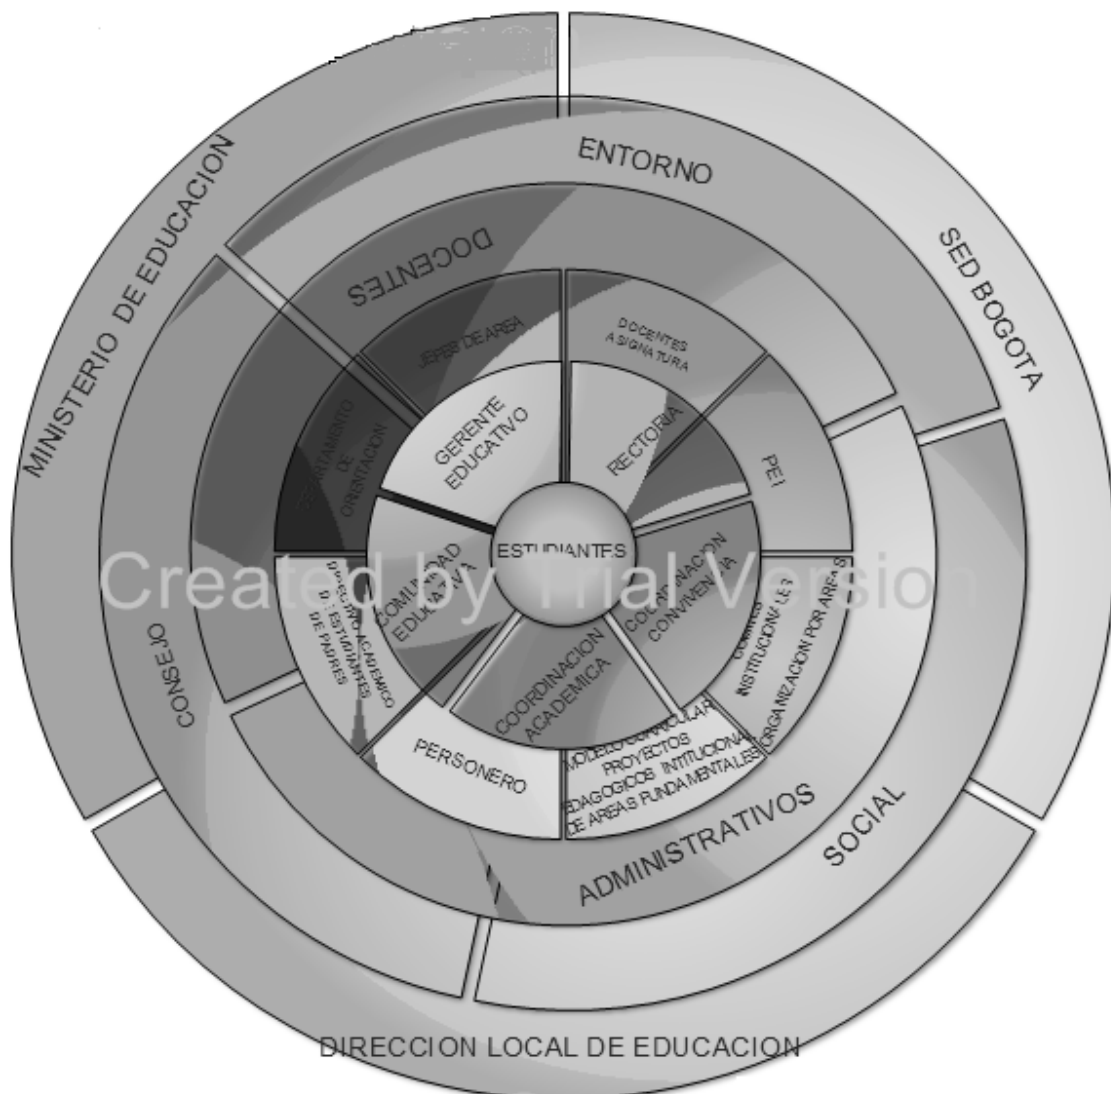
MINISTERIO DE EDUCACION

ENTORNO

SED BOGOTA

DOCENTES

JEFES DE AREA

DOCENTES ASIGNATURA

DEPARTAMENTO DE ORIENTACION

GERENTE EDUCATIVO

RECTORIA

PEI

ESTUDIANTES

COMUNIDAD EDUCATIVA

COORDINACION CONVIVENCIA

COMITES INSTITUCIONALES ORGANIZACION POR AREAS

DESCRIPCION ACADEMICO DE ESTUDIANTES DE PADRES

COORDINACION ACADEMICA

CONSEJO

PERSONERO

MODELO CURRICULAR PROYECTOS PEDAGOGICOS INSTITUCIONAL DE AREAS FUNDAMENTALES

ADMINISTRATIVOS

SOCIAL

Created by Trial Version

DIRECCION LOCAL DE EDUCACION